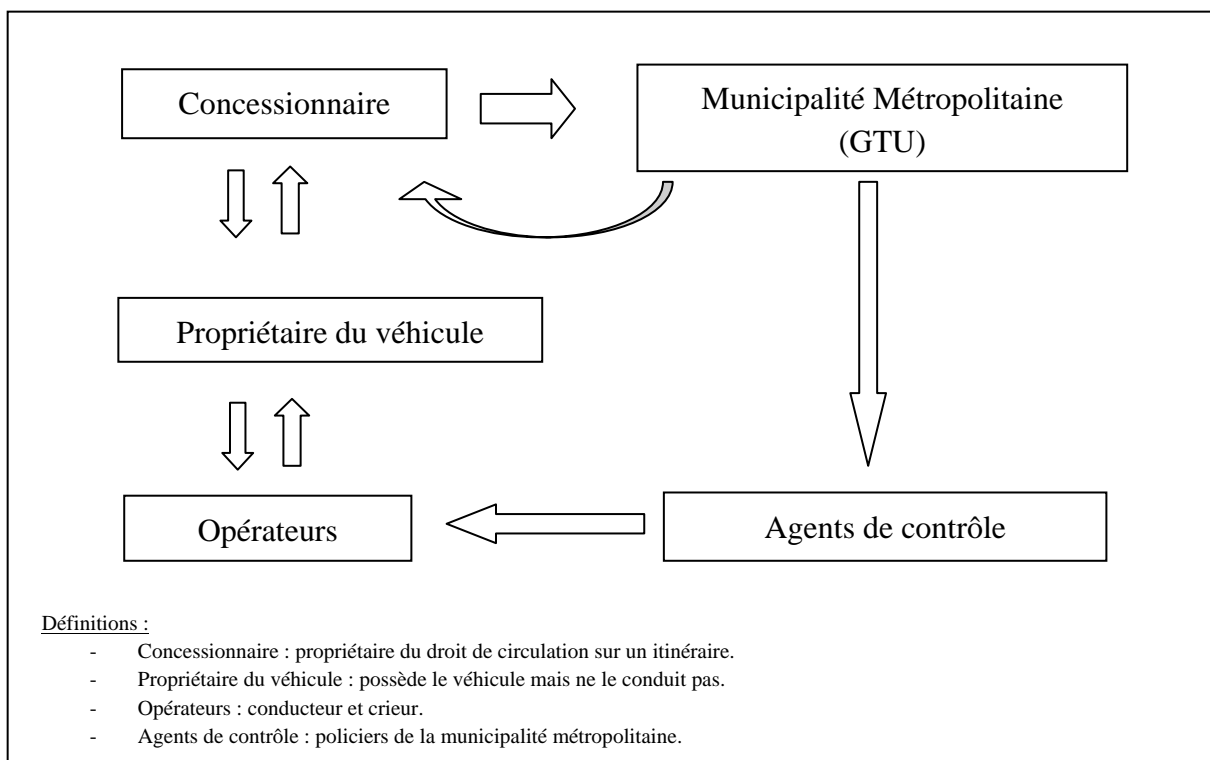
Concessionnaire

Municipalité Métropolitaine (GTU)

Propriétaire du véhicule

Opérateurs

Agents de contrôle

Définitions :

- Concessionnaire : propriétaire du droit de circulation sur un itinéraire.
- Propriétaire du véhicule : possède le véhicule mais ne le conduit pas.
- Opérateurs : conducteur et crieur.
- Agents de contrôle : policiers de la municipalité métropolitaine.